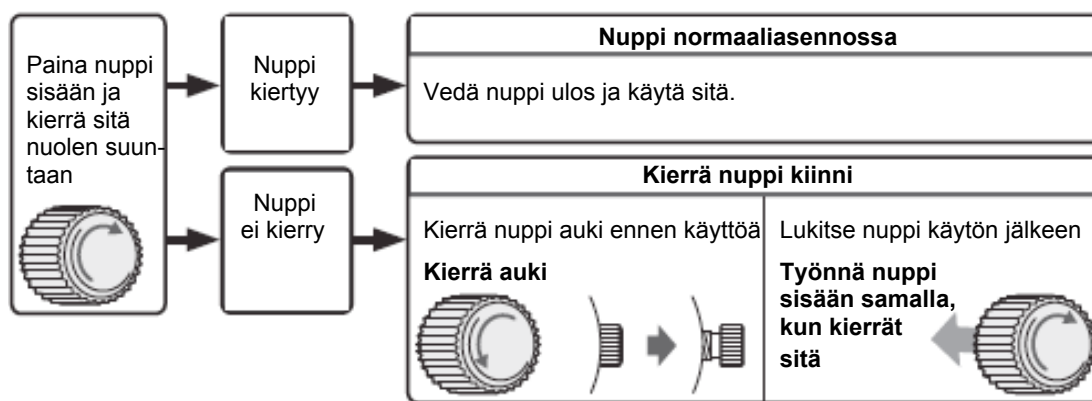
Paina nuppi sisään ja kierrä sitä nuolen suuntaan

Nuppi kiertyy

Nuppi normaaliasennossa

Vedä nuppi ulos ja käytä sitä.

Nuppi ei kierry

Kierrä nuppi kiinni

Kierrä nuppi auki ennen käyttöä

Kierrä auki

Lukitse nuppi käytön jälkeen

Työnnä nuppi sisään samalla, kun kierrät sitä